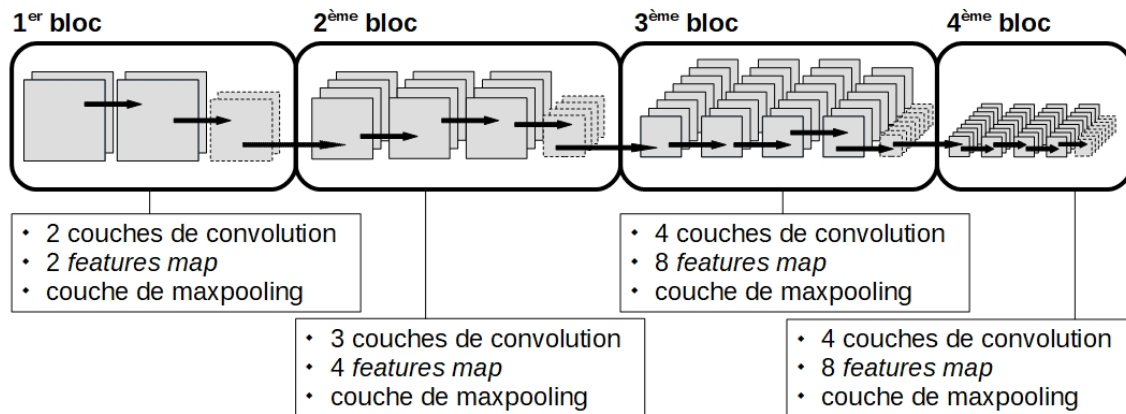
1$^{er}$ bloc

2$^{ème}$ bloc

3$^{ème}$ bloc

4$^{ème}$ bloc

• 2 couches de convolution
• 2 *features map*
• couche de maxpooling

• 3 couches de convolution
• 4 *features map*
• couche de maxpooling

• 4 couches de convolution
• 8 *features map*
• couche de maxpooling

• 4 couches de convolution
• 8 *features map*
• couche de maxpooling